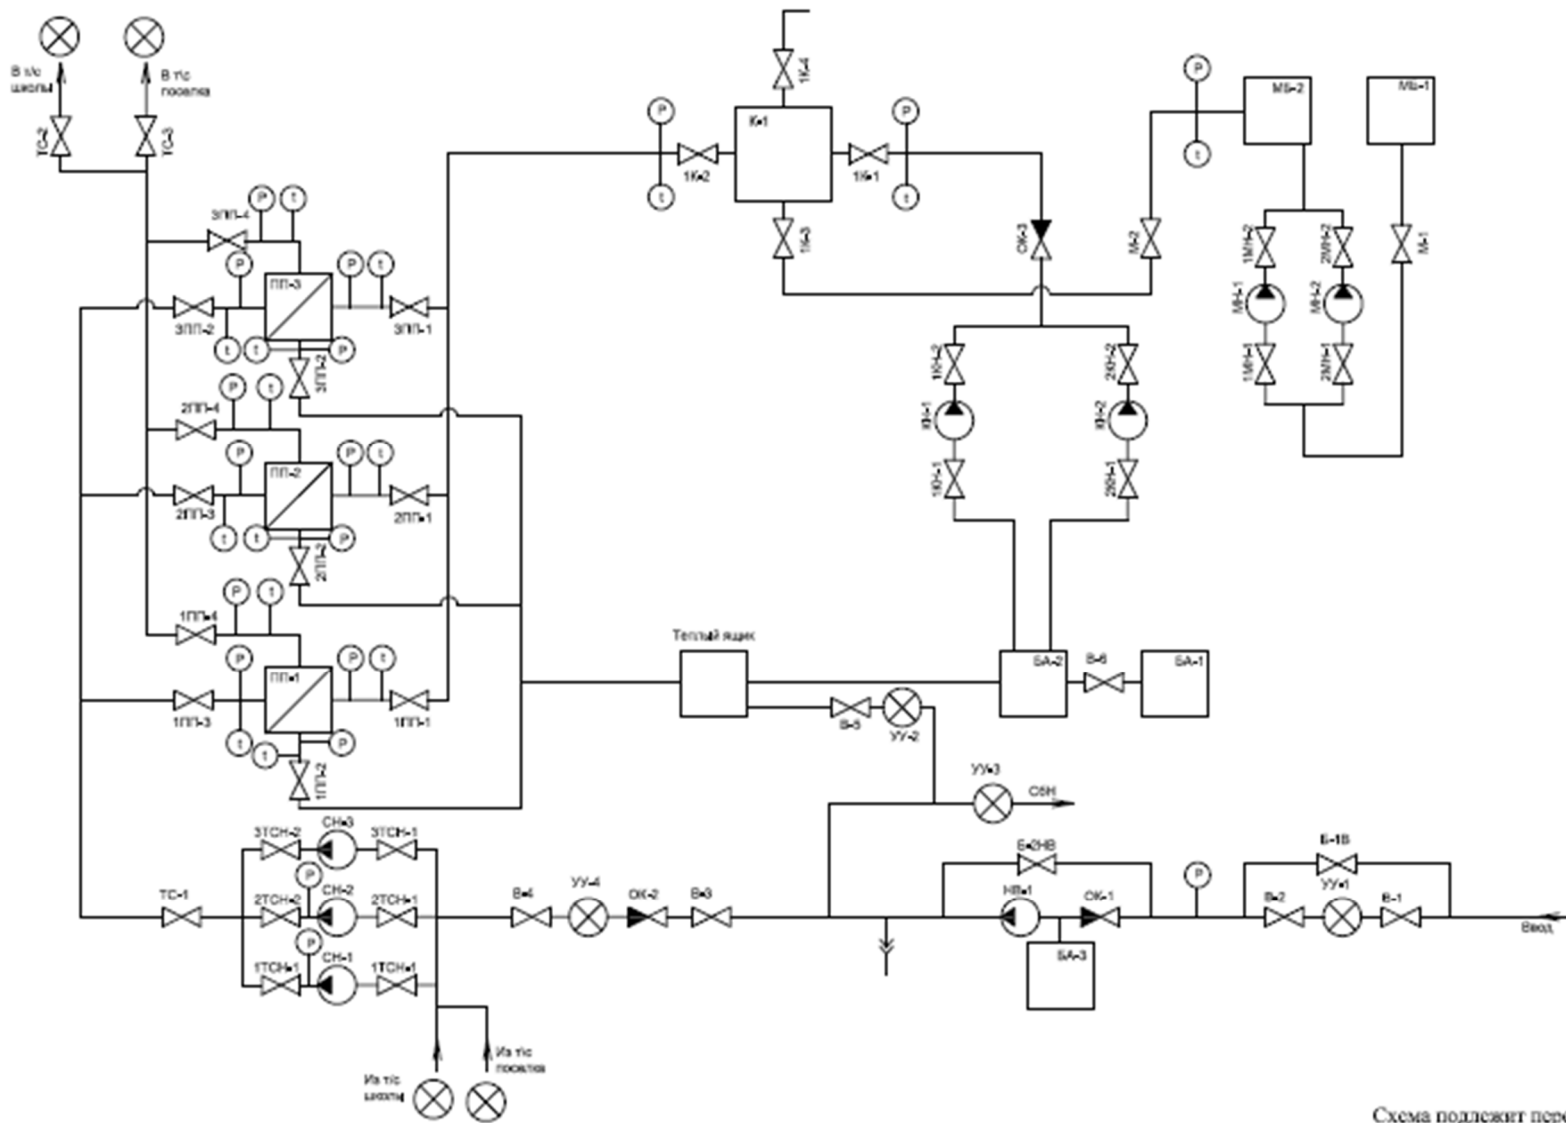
В т/с школы

В т/с поселка

ТС-2

ТС-3

1К-4

К-1

1К-2

1К-1

1К-3

P

t

P

t

P

t

МБ-2

МБ-1

ОК-3

М-2

1МН-2

2МН-2

М-1

МН-1

МН-2

1МН-1

2МН-1

3ПП-4

ПП-3

3ПП-2

3ПП-1

3ПП-2

1КН-2

2КН-2

КН-1

КН-2

1КН-1

2КН-1

2ПП-4

ПП-2

2ПП-3

2ПП-1

2ПП-2

1ПП-4

ПП-1

1ПП-3

1ПП-1

1ПП-2

Теплый ящик

БА-2

В-6

БА-1

В-5

УУ-2

УУ-3

СбН

3ТСН-2

СН-3

3ТСН-1

2ТСН-2

СН-2

2ТСН-1

1ТСН-1

СН-1

1ТСН-1

ТС-1

В-4

УУ-4

ОК-2

В-3

Б-2НВ

НВ-1

ОК-1

БА-3

Б-1В

В-2

УУ-1

В-1

Ввод

Из т/с школы

Из т/с поселка

Схема подлежит пере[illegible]